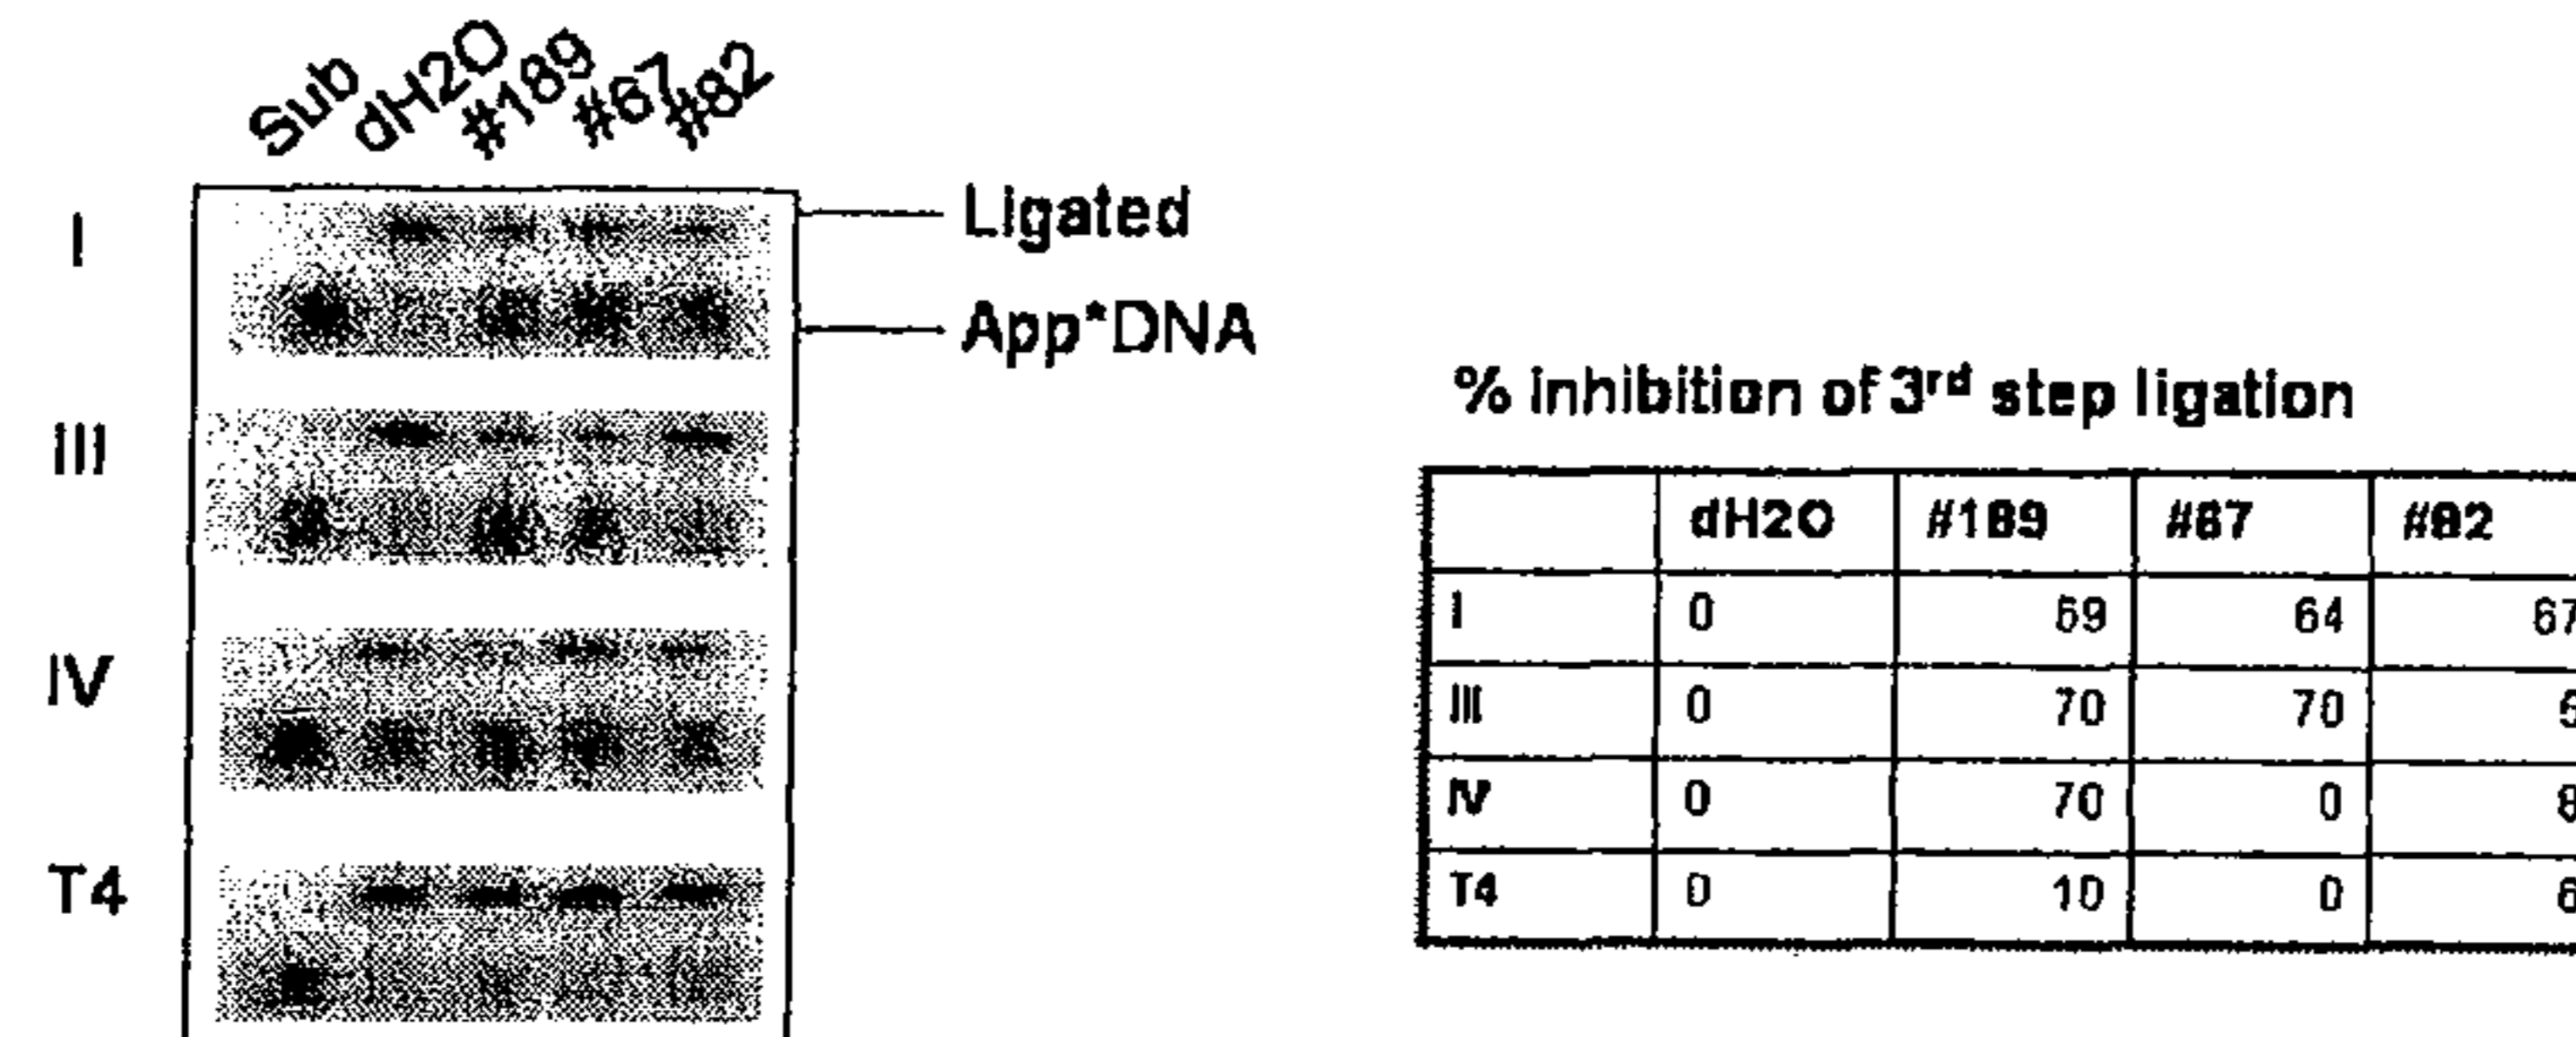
Sub dH2O #189 #67 #82

I

III

IV

T4

Ligated

App*DNA

% inhibition of 3$^{rd}$ step ligation

| | dH2O | #189 | #67 | #82 |
|---|---|---|---|---|
| I | 0 | 69 | 64 | 67 |
| III | 0 | 70 | 70 | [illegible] |
| IV | 0 | 70 | 0 | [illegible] |
| T4 | 0 | 10 | 0 | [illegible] |